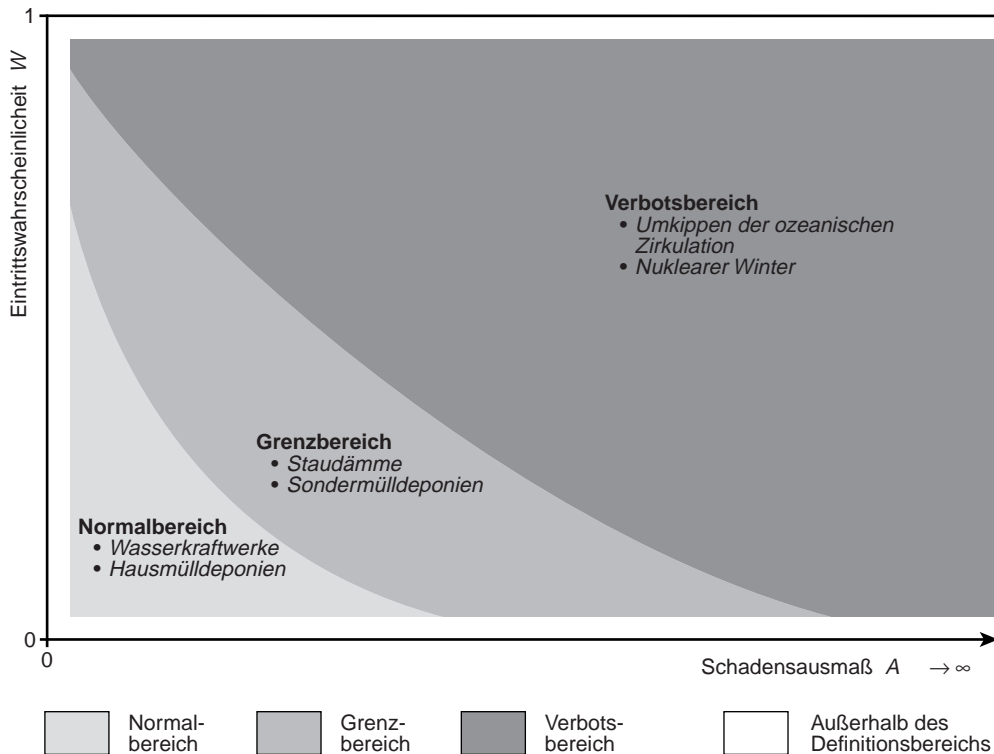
1

Eintrittswahrscheinlicheit $W$

Verbotsbereich
• Umkippen der ozeanischen Zirkulation
• Nuklearer Winter

Grenzbereich
• Staudämme
• Sondermülldeponien

Normalbereich
• Wasserkraftwerke
• Hausmülldeponien

0

0

Schadensausmaß $A$ $\rightarrow \infty$

Normalbereich

Grenzbereich

Verbotsbereich

Außerhalb des Definitionsbereichs